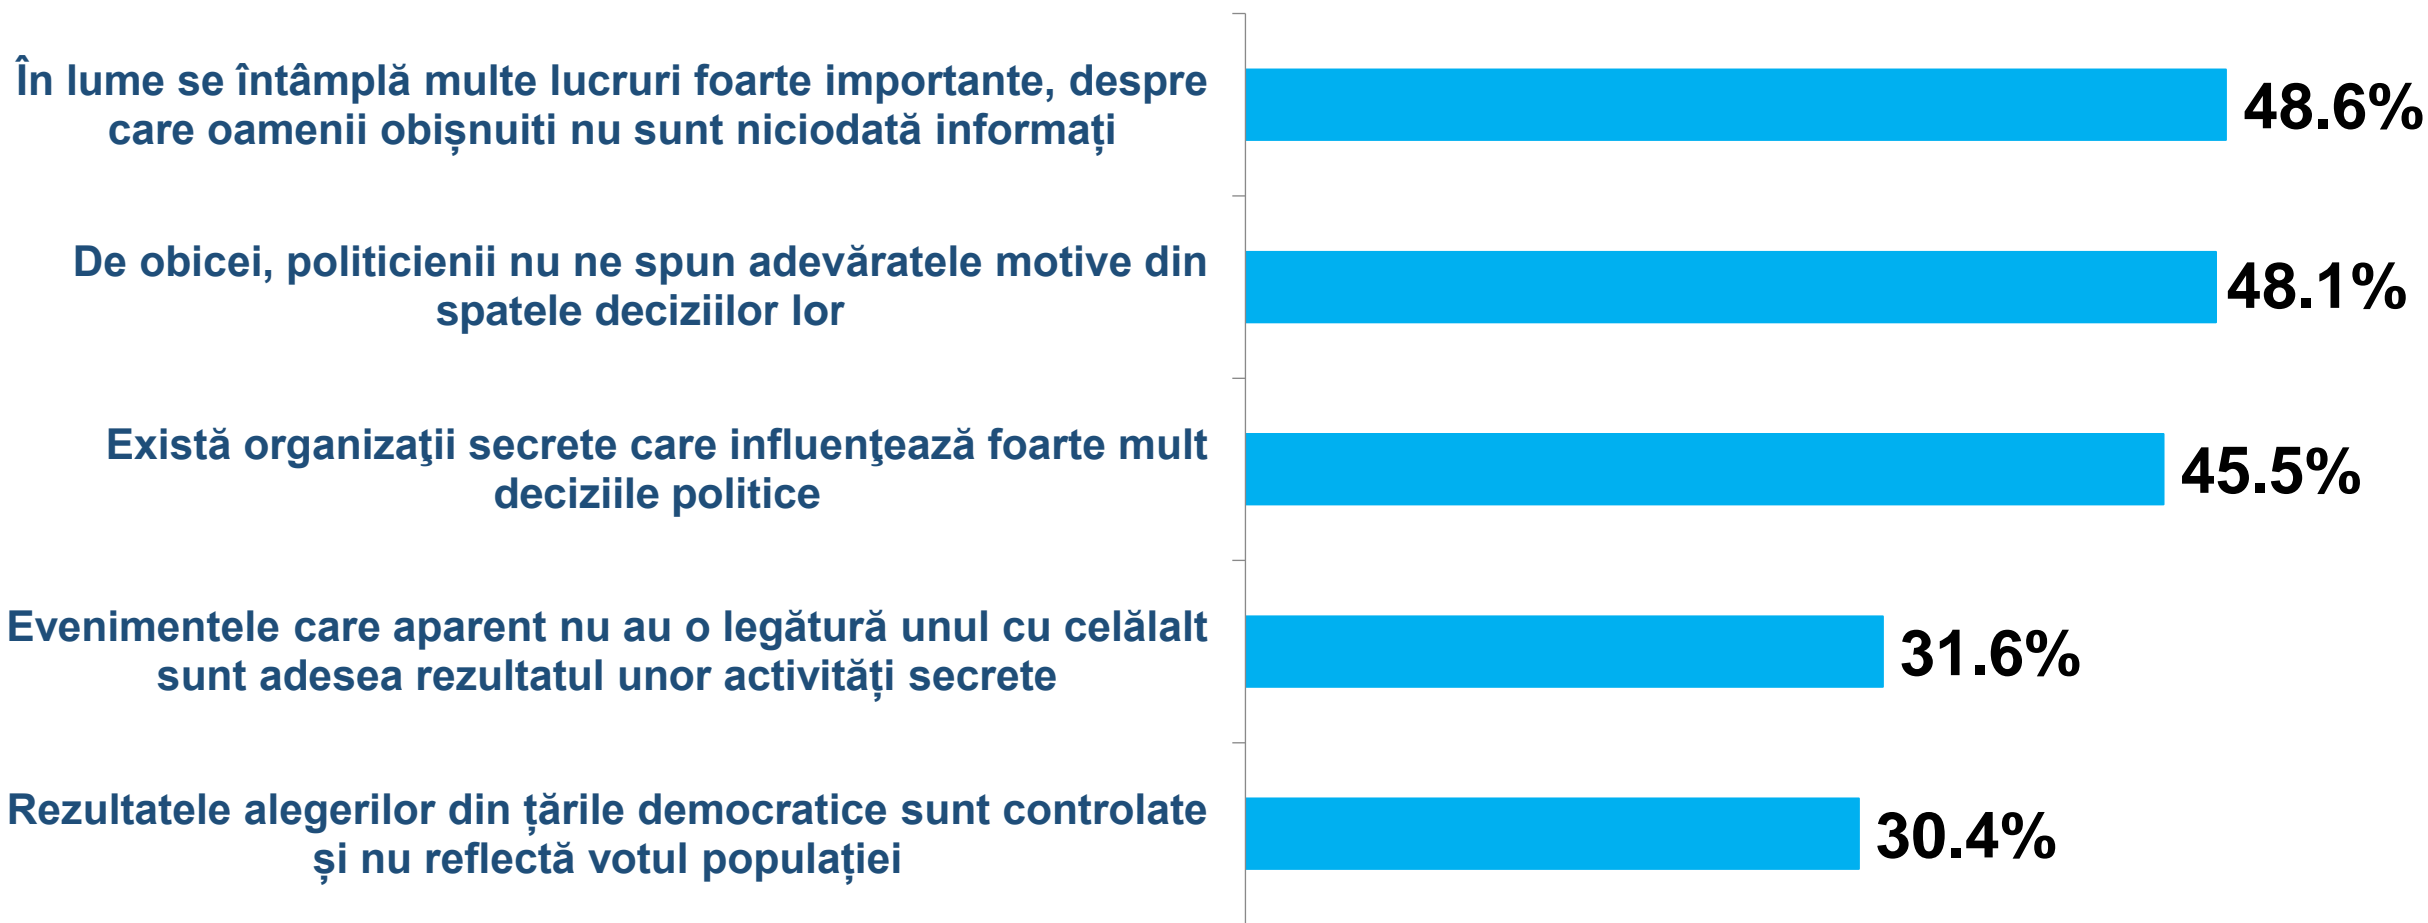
În lume se întâmplă multe lucruri foarte importante, despre care oamenii obișnuiti nu sunt niciodată informați

48.6%

De obicei, politicienii nu ne spun adevăratele motive din spatele deciziilor lor

48.1%

Există organizaţii secrete care influenţează foarte mult deciziile politice

45.5%

Evenimentele care aparent nu au o legătură unul cu celălalt sunt adesea rezultatul unor activități secrete

31.6%

Rezultatele alegerilor din țările democratice sunt controlate și nu reflectă votul populației

30.4%